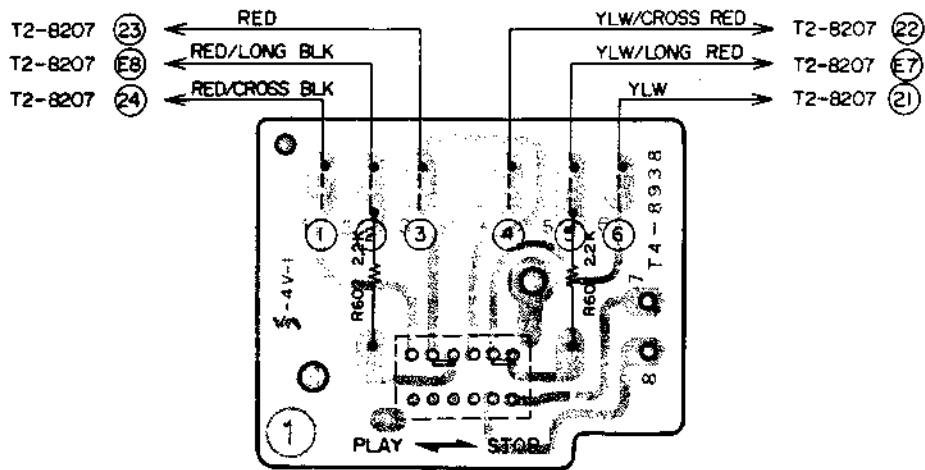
T2-8207 (23) RED
T2-8207 (E8) RED/LONG BLK
T2-8207 (24) RED/CROSS BLK

YLW/CROSS RED T2-8207 (22)
YLW/LONG RED T2-8207 (E7)
YLW T2-8207 (21)

T4-8938

1 2 3 4 5 6 7 8

2.2K
R60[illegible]
2.2K
R60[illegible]

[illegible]-4V-1

(1)

PLAY STOP